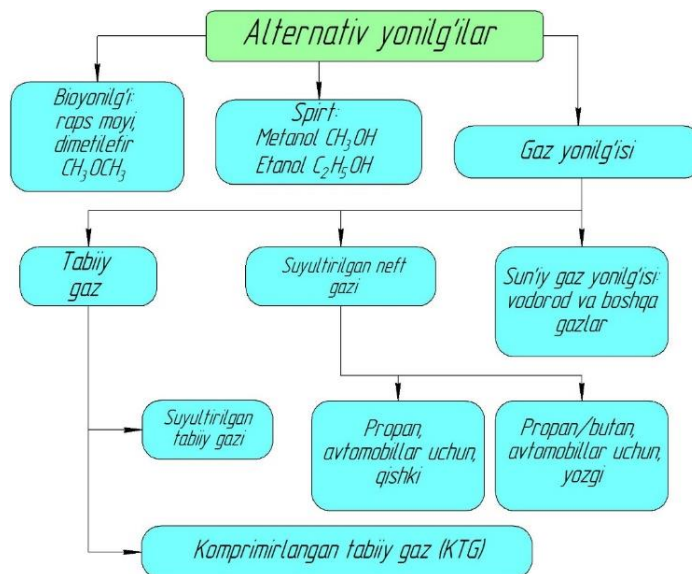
Alternativ yonilg'ilar

Bioyonilg'i: raps moyi, dimetilefir $CH_3OCH_3$

Spirt: Metanol $CH_3OH$ Etanol $C_2H_5OH$

Gaz yonilg'isi

Tabiiy gaz

Suyultirilgan neft gazi

Sun'iy gaz yonilg'isi: vodorod va boshqa gazlar

Suyultirilgan tabiiy gazi

Propan, avtomobillar uchun, qishki

Propan/butan, avtomobillar uchun, yozgi

Komprimirlangan tabiiy gaz (KTG)